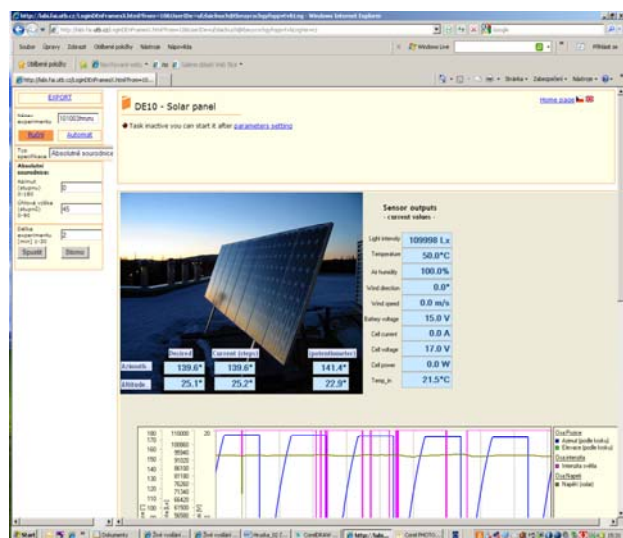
http://labi.fai.utb.cz/LoginDEnFrame3.html?... - Windows Internet Explorer

Soubor Úpravy Zobrazit Oblíbené položky Nástroje Nápověda

Oblíbené položky

http://labi.fai.utb.cz/LoginDEnFrame3.html?from=D...

EXPORT

Název experimentu 101003hnuru

Ruční Automat

Typ specifikace Absolutní souřadnice

Absolutní souřadnice:

Azimut (stupně) 0-180 0

Úhlová výška (stupně) 0-90 45

Délka experimentu (min) 1-20 2

Spustit Storno

DE10 - Solar panel

Home page

Task inactive you can start it after parameters setting

Sensor outputs
- current values -

| | |
|---|---|
| Light intensity | 109998 Lx |
| Temperature | 50.0°C |
| Air humidity | 100.0% |
| Wind direction | 0.0° |
| Wind speed | 0.0 m/s |
| Battery voltage | 15.0 V |
| Cell current | 0.0 A |
| Cell voltage | 17.0 V |
| Cell power | 0.0 W |
| Temp_in | 21.5°C |

| | Desired | Current (steps) | (potentiometer) |
|---|---|---|---|
| Azimuth | 139.6° | 139.6° | 141.4° |
| Altitude | 25.1° | 25.2° | 22.9° |

180 170 160 150 140 130 120 110 100 90
110000 100000 95940 91020 86100 81180 76260 71340 66420 61500 56580
20

Osa Pozice
Azimut (podle kroku)
Elevace (podle kroku)
Osa Intenzita
Intenzita světla
Osa Napětí
Napětí (solar)

Start Dokumenty Corel PHOTO...